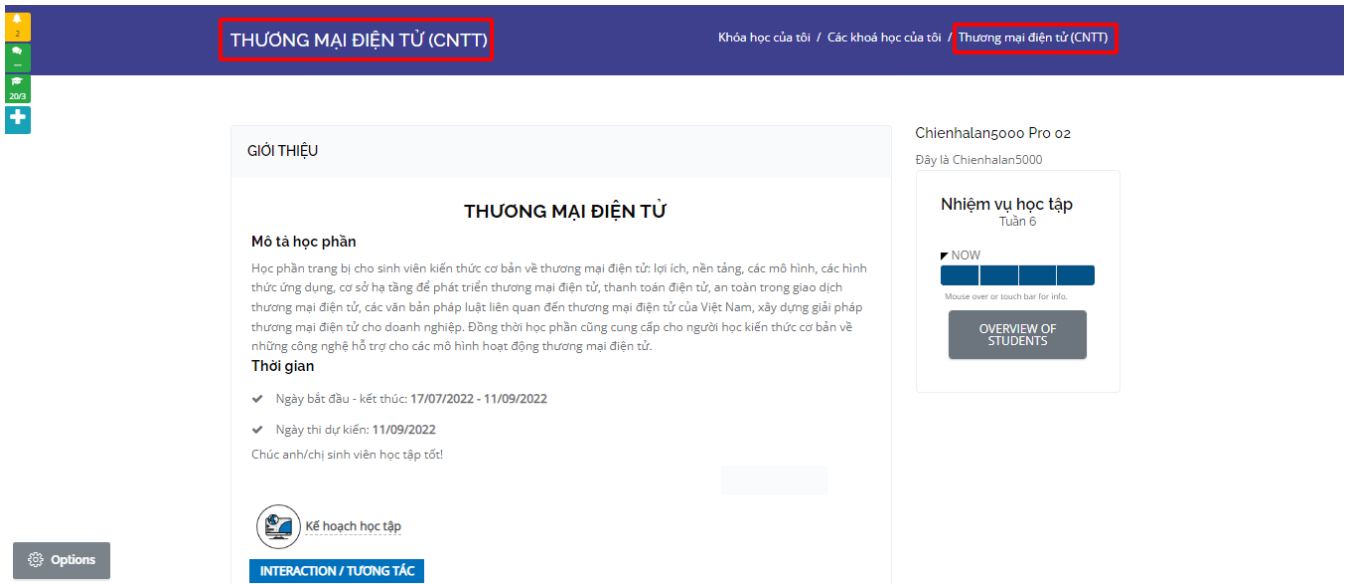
2

...

20/3

THƯƠNG MẠI ĐIỆN TỬ (CNTT)

Khóa học của tôi / Các khoá học của tôi / Thương mại điện tử (CNTT)

GIỚI THIỆU

THƯƠNG MẠI ĐIỆN TỬ

Mô tả học phần

Học phần trang bị cho sinh viên kiến thức cơ bản về thương mại điện tử: lợi ích, nền tảng, các mô hình, các hình thức ứng dụng, cơ sở hạ tầng để phát triển thương mại điện tử, thanh toán điện tử, an toàn trong giao dịch thương mại điện tử, các văn bản pháp luật liên quan đến thương mại điện tử của Việt Nam, xây dựng giải pháp thương mại điện tử cho doanh nghiệp. Đồng thời học phần cũng cung cấp cho người học kiến thức cơ bản về những công nghệ hỗ trợ cho các mô hình hoạt động thương mại điện tử.

Thời gian

Ngày bắt đầu - kết thúc: 17/07/2022 - 11/09/2022

Ngày thi dự kiến: 11/09/2022

Chúc anh/chị sinh viên học tập tốt!

Kế hoạch học tập

INTERACTION / TƯƠNG TÁC

Chienhalan5000 Pro 02

Đây là Chienhalan5000

Nhiệm vụ học tập
Tuần 6

NOW

Mouse over or touch bar for info.

OVERVIEW OF STUDENTS

Options